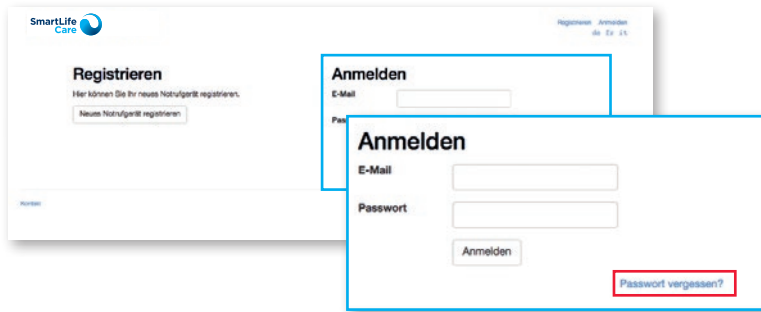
SmartLife Care

Registrieren Anmelden
de fr it

Registrieren

Hier können Sie Ihr neues Notrufgerät registrieren.

Neues Notrufgerät registrieren

Anmelden

E-Mail

Pass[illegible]

Kontakt

Anmelden

E-Mail

Passwort

Anmelden

Passwort vergessen?